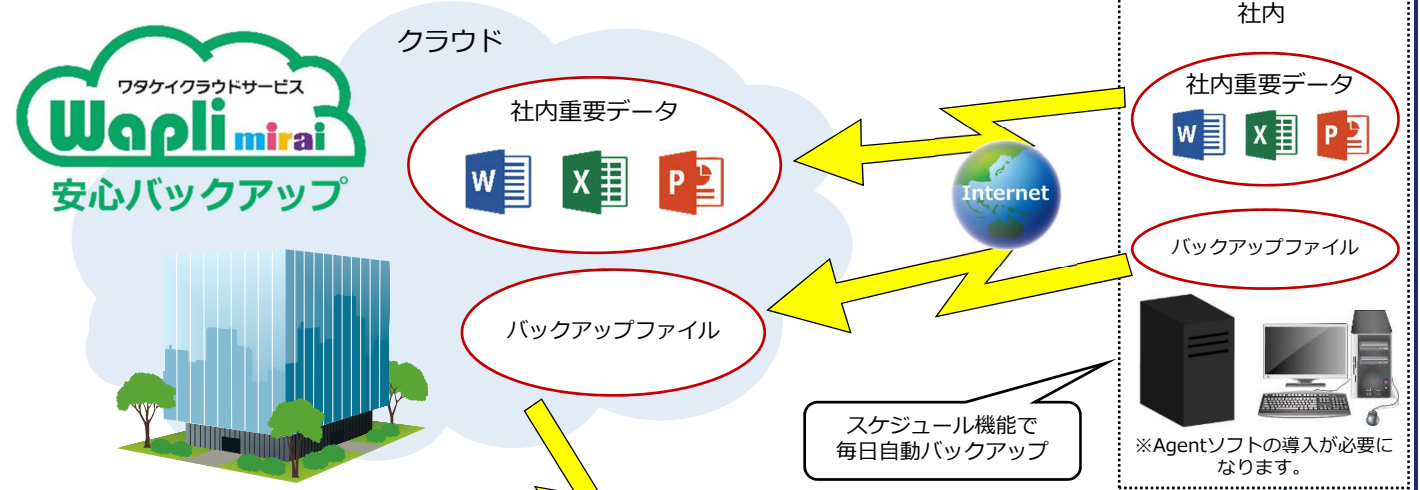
ワタケイクラウドサービス
Wapli mirai
安心バックアップ

クラウド

社内重要データ

W X P

バックアップファイル

Internet

スケジュール機能で
毎日自動バックアップ

社内

社内重要データ

W X P

バックアップファイル

※Agentソフトの導入が必要になります。